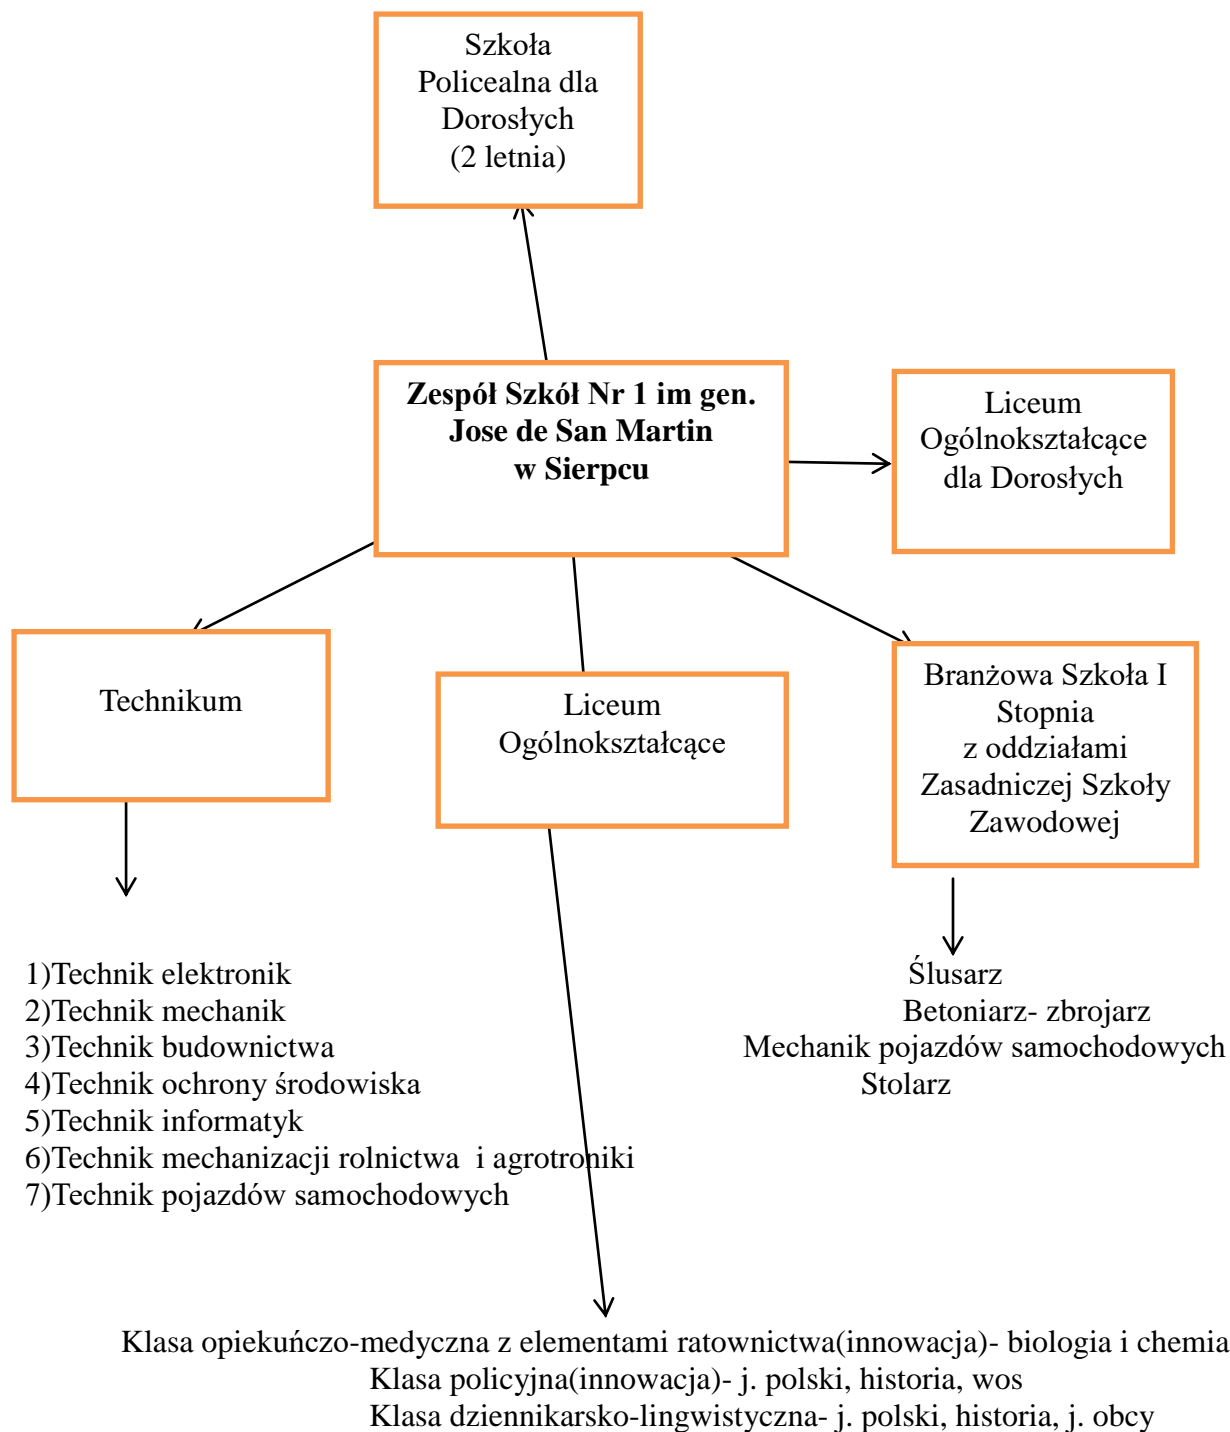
Szkoła Policealna dla Dorosłych (2 letnia)

**Zespół Szkół Nr 1 im gen. Jose de San Martin w Sierpcu**

Liceum Ogólnokształcące dla Dorosłych

Technikum

Liceum Ogólnokształcące

Branżowa Szkoła I Stopnia z oddziałami Zasadniczej Szkoły Zawodowej

1)Technik elektronik
2)Technik mechanik
3)Technik budownictwa
4)Technik ochrony środowiska
5)Technik informatyk
6)Technik mechanizacji rolnictwa i agrotroniki
7)Technik pojazdów samochodowych

Ślusarz
Betoniarz- zbrojarz
Mechanik pojazdów samochodowych
Stolarz

Klasa opiekuńczo-medyczna z elementami ratownictwa(innowacja)- biologia i chemia
Klasa policyjna(innowacja)- j. polski, historia, wos
Klasa dziennikarsko-lingwistyczna- j. polski, historia, j. obcy